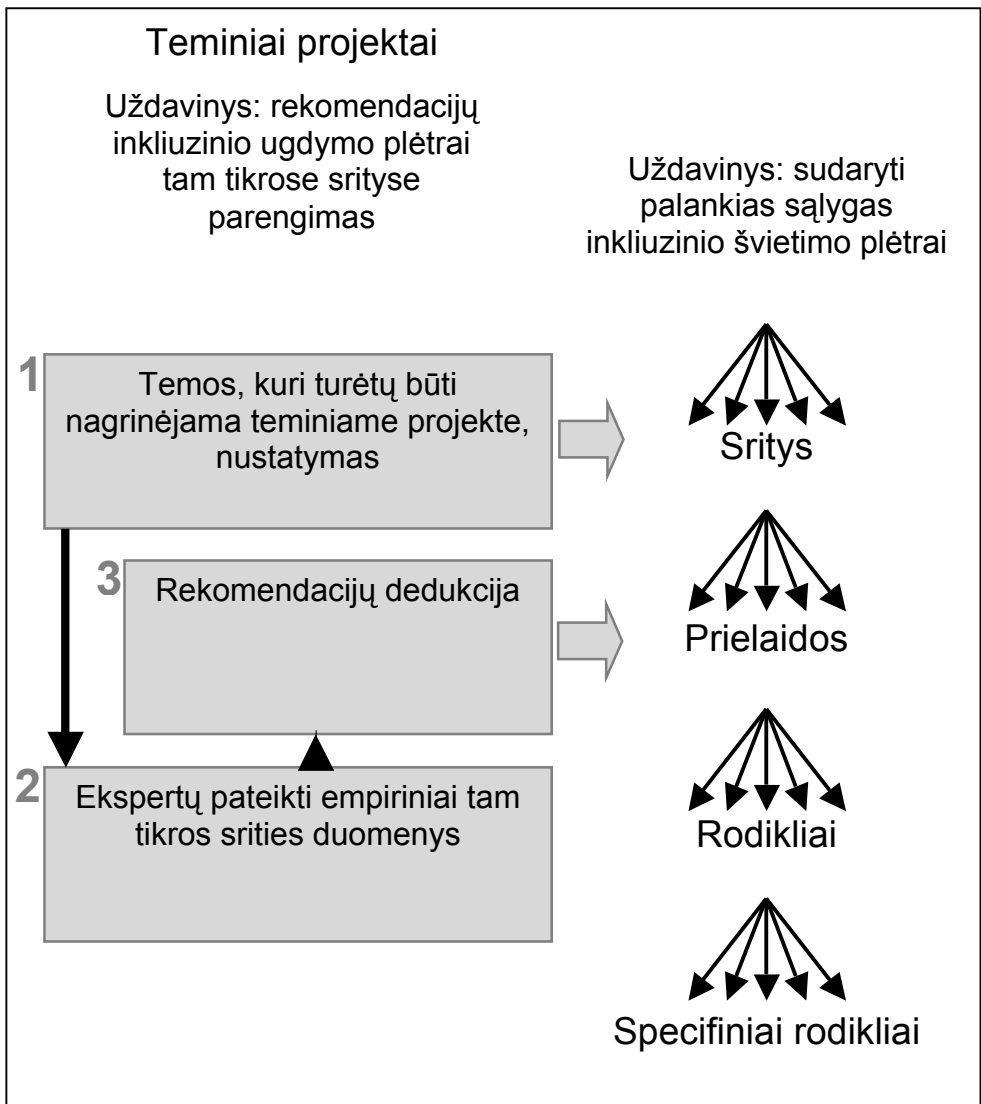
Teminiai projektai

Uždavinys: rekomendacijų inkliuzinio ugdymo plėtrai tam tikrose srityse parengimas

Uždavinys: sudaryti palankias sąlygas inkliuzinio švietimo plėtrai

1 Temos, kuri turėtų būti nagrinėjama teminiame projekte, nustatymas

Sritys

3 Rekomendacijų dedukcija

Prielaidos

2 Ekspertų pateikti empiriniai tam tikros srities duomenys

Rodikliai

Specifiniai rodikliai